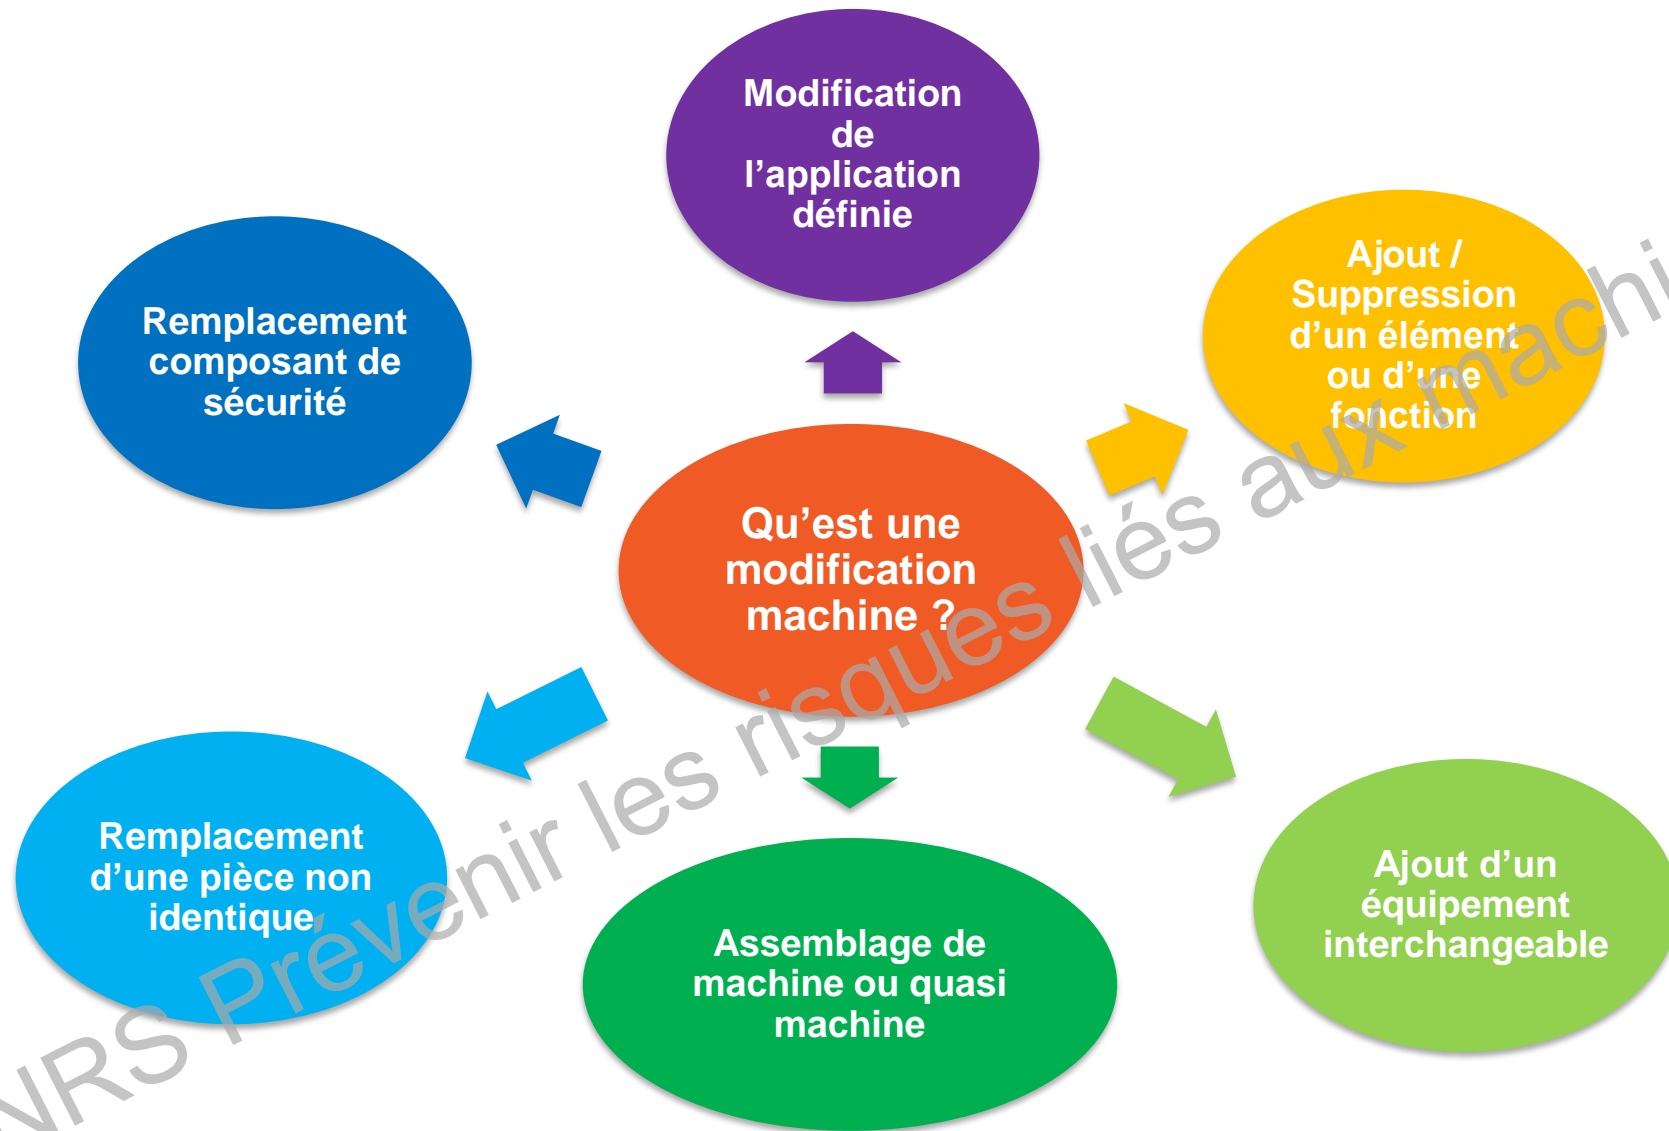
Modification de l'application définie

Remplacement composant de sécurité

Ajout / Suppression d'un élément ou d'une fonction

Qu'est une modification machine ?

Remplacement d'une pièce non identique

Assemblage de machine ou quasi machine

Ajout d'un équipement interchangeable

NRS Prévenir les risques liés aux machi